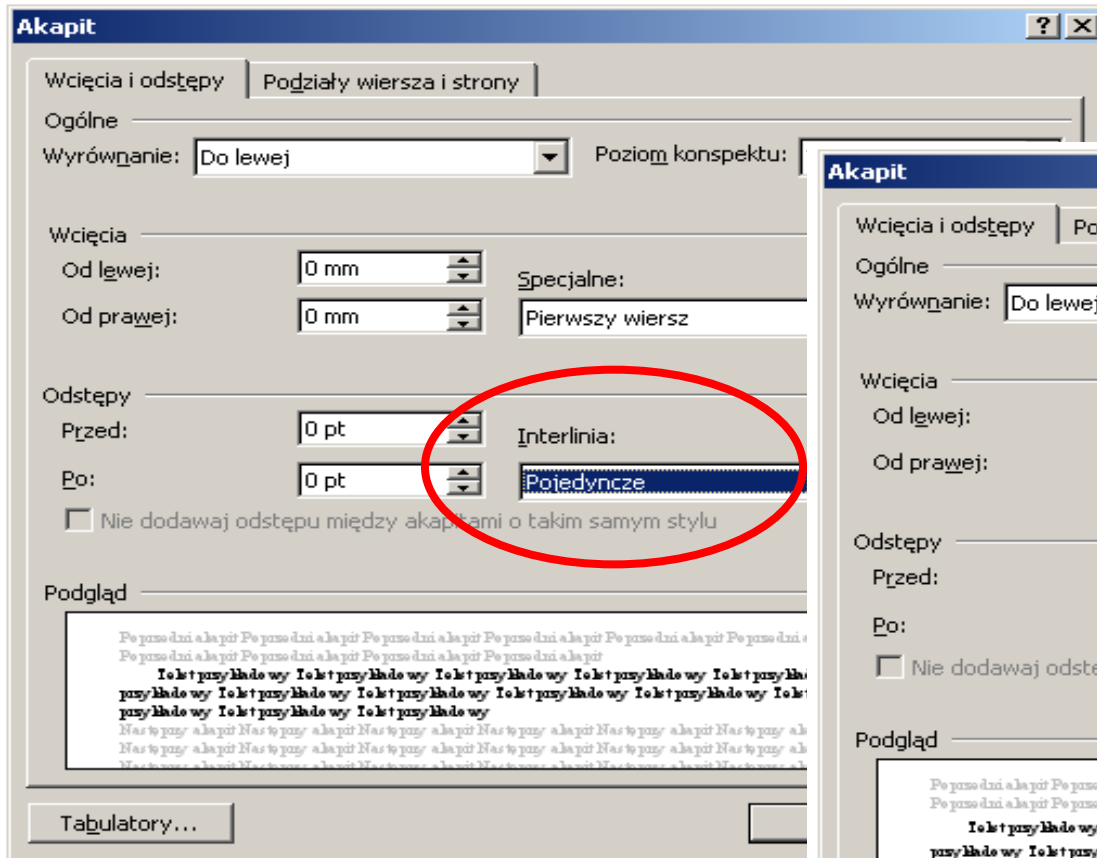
Akapit
?
X
Wcięcia i odstępy
Podziały wiersza i strony
Ogólne
Wyrównanie: Do lewej
Poziom konspektu:
Wcięcia
Od lewej: 0 mm
Od prawej: 0 mm
Specjalne:
Pierwszy wiersz
Odstępy
Przed: 0 pt
Po: 0 pt
Interlinia:
Pojedyncze
Nie dodawaj odstępu między akapitami o takim samym stylu
Podgląd
Poprzedni akapit Poprzedni akapit Poprzedni akapit Poprzedni akapit Poprzedni akapit Poprzedni akapit Poprzedni akapit Poprzedni akapit Poprzedni akapit Poprzedni akapit
Tekst przykładowy Tekst przykładowy Tekst przykładowy Tekst przykładowy Tekst przykładowy Tekst przykładowy Tekst przykładowy Tekst przykładowy Tekst przykładowy Tekst przykładowy Tekst przykładowy Tekst przykładowy
Następny akapit Następny akapit Następny akapit Następny akapit Następny akapit Następny akapit Następny akapit Następny akapit Następny akapit
Tabulatory...

Akapit
Wcięcia i odstępy
Po
Ogólne
Wyrównanie: Do lewej
Wcięcia
Od lewej:
Od prawej:
Odstępy
Przed:
Po:
Nie dodawaj odste
Podgląd
Poprzedni akapit Poprze
Poprzedni akapit Poprze
Tekst przykładowy
przykładowy Tekst przy